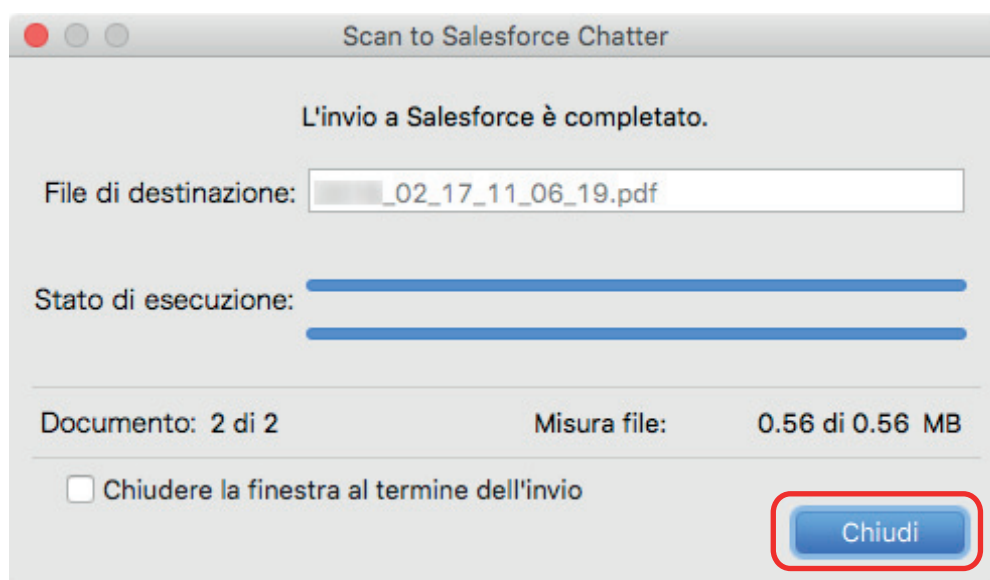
Scan to Salesforce Chatter

L'invio a Salesforce è completato.

File di destinazione: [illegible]_02_17_11_06_19.pdf

Stato di esecuzione:

Documento: 2 di 2

Misura file: 0.56 di 0.56 MB

Chiudere la finestra al termine dell'invio

Chiudi